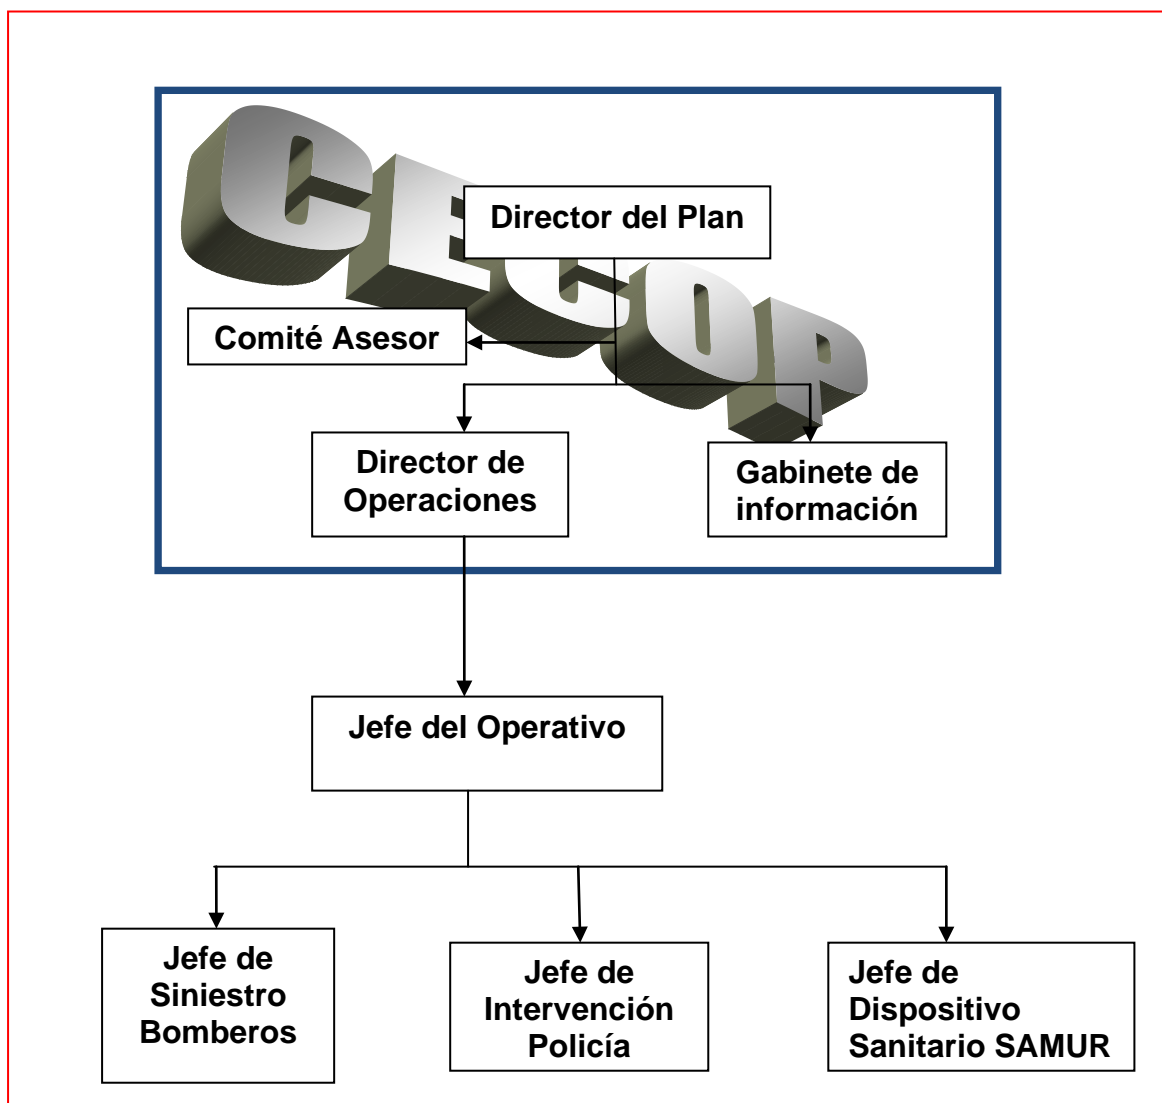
CECOP

Director del Plan

Comité Asesor

Director de Operaciones

Gabinete de información

Jefe del Operativo

Jefe de Siniestro Bomberos

Jefe de Intervención Policía

Jefe de Dispositivo Sanitario SAMUR